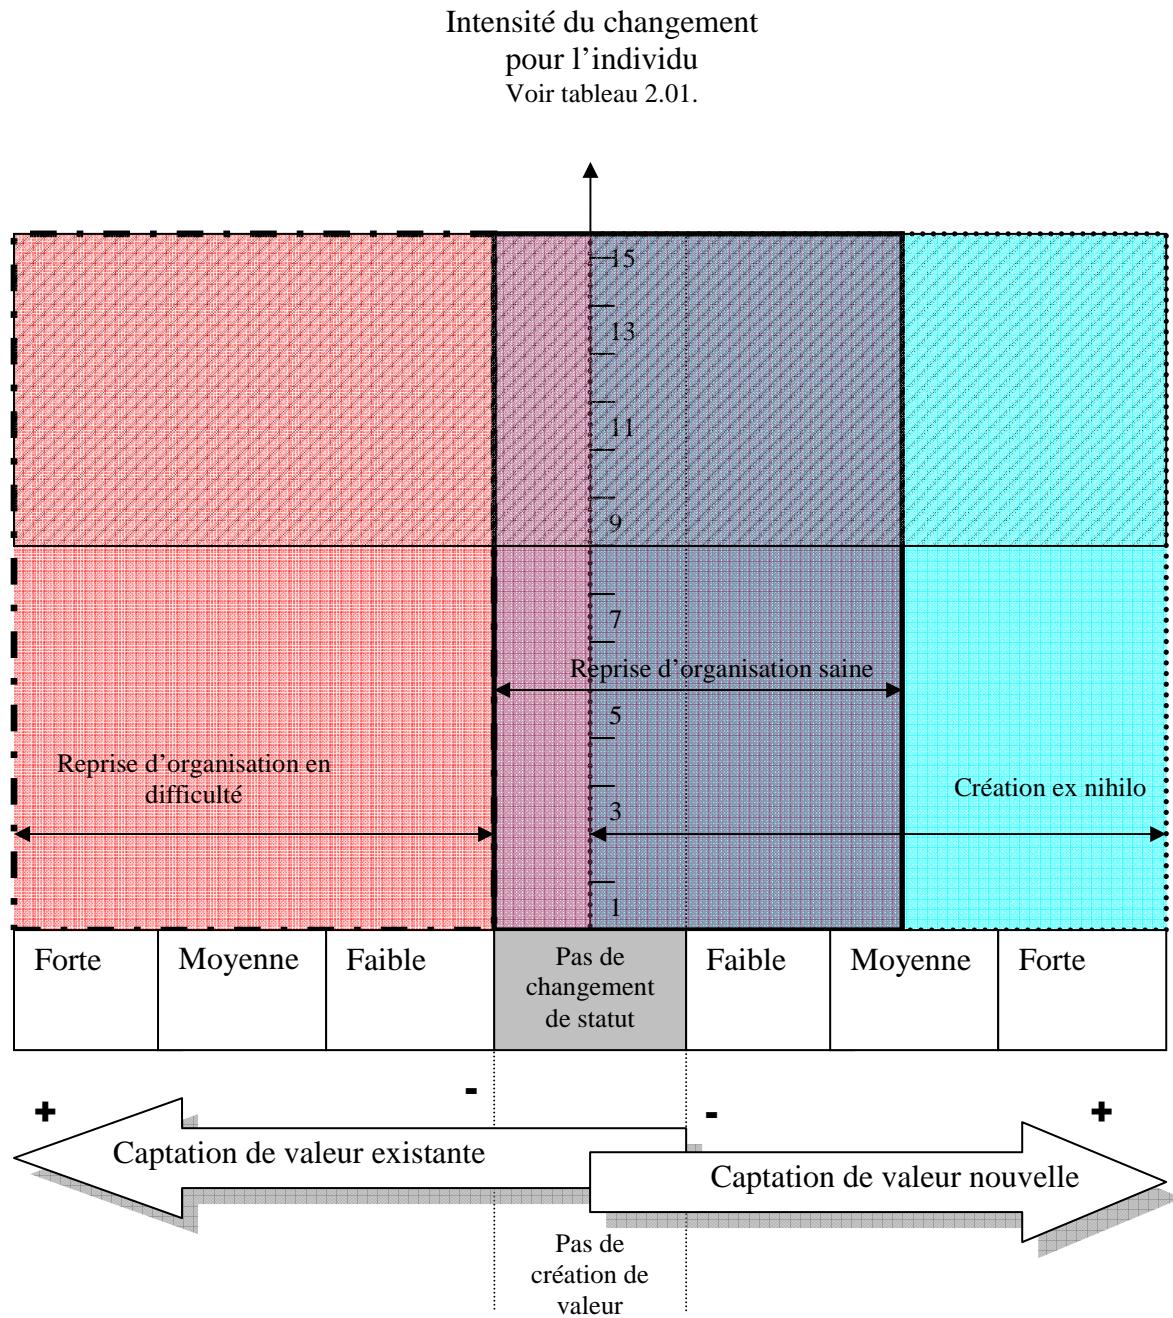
Intensité du changement pour l'individu
Voir tableau 2.01.

15
13
11
9
7
Reprise d'organisation saine
5
Reprise d'organisation en difficulté
Création ex nihilo
3
1

| Forte | Moyenne | Faible | Pas de changement de statut | Faible | Moyenne | Forte |
|---|---|---|---|---|---|---|

+
-
-
+

Captation de valeur existante
Captation de valeur nouvelle

Pas de création de valeur